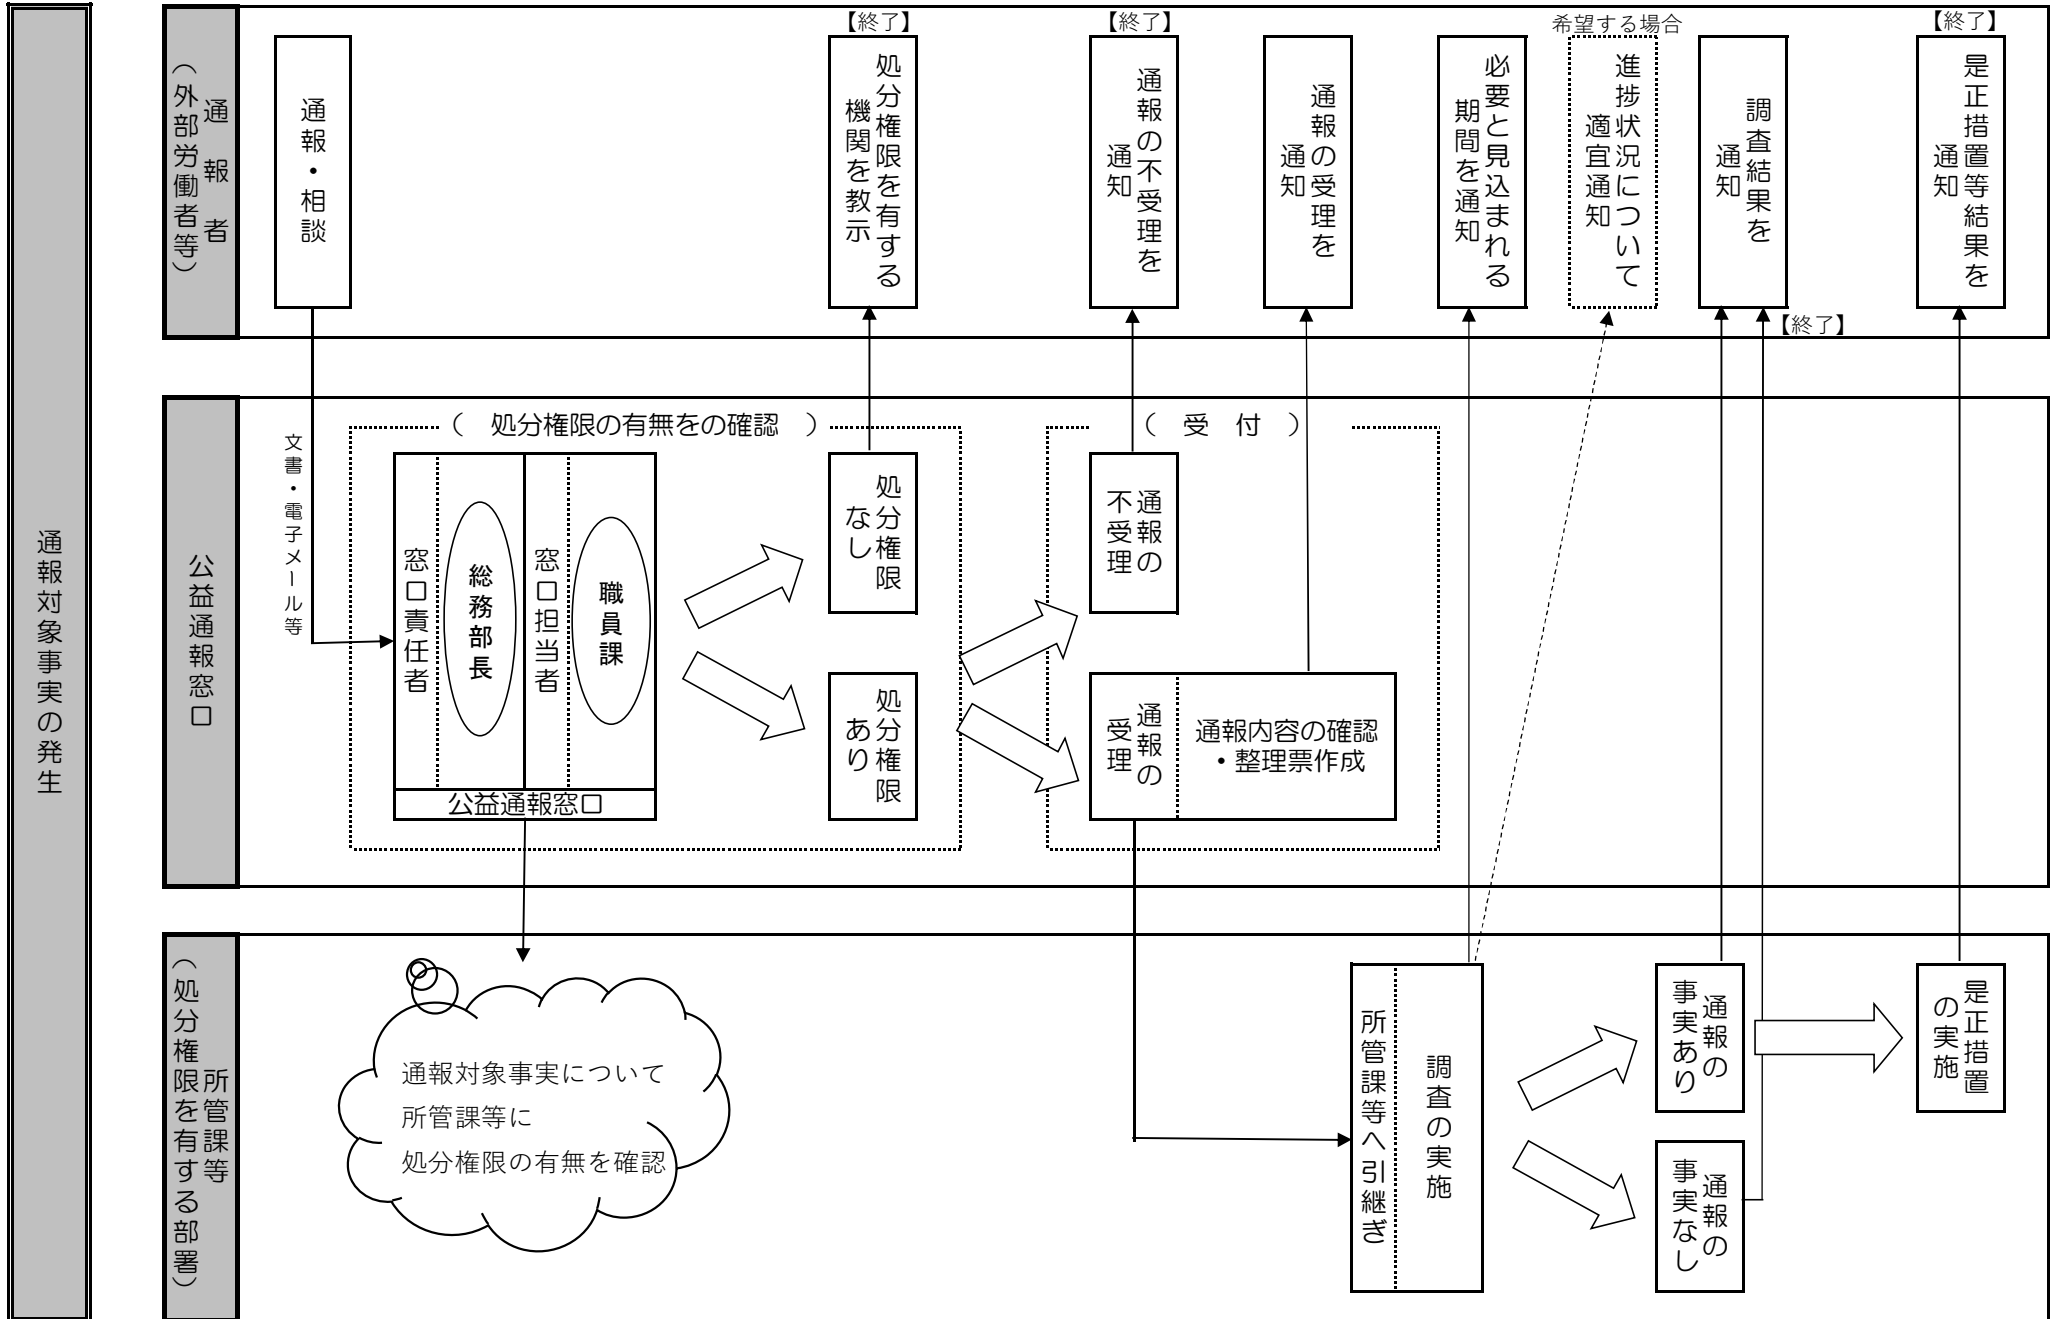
通報対象事実の発生

通報者（外部労働者等）

通報・相談

【終了】
処分権限を有する機関を教示

【終了】
通報の不受理を通知

通報の受理を通知

必要と見込まれる期間を通知

希望する場合
進捗状況について適宜通知

調査結果を通知

【終了】

【終了】
是正措置等結果を通知

公益通報窓口

文書・電子メール等

（　処分権限の有無をの確認　）

窓口責任者

総務部長

窓口担当者

職員課

公益通報窓口

処分権限なし

処分権限あり

（　受　付　）

通報の不受理

通報の受理

通報内容の確認・整理票作成

所管課等（処分権限を有する部署）

通報対象事実について
所管課等に
処分権限の有無を確認

所管課等へ引継ぎ

調査の実施

通報の事実あり

通報の事実なし

是正措置の実施